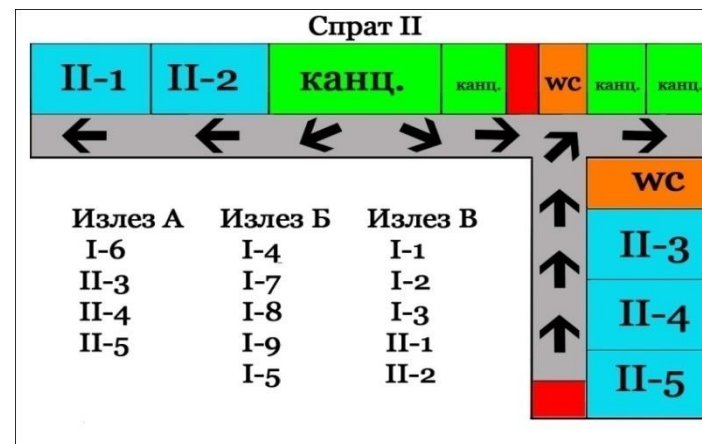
Спрат II

II-1
II-2
канц.
канц.
WC
канц.
канц.

WC
II-3
II-4
II-5

| Излез А | Излез Б | Излез В |
|---|---|---|
| I-6 | I-4 | I-1 |
| II-3 | I-7 | I-2 |
| II-4 | I-8 | I-3 |
| II-5 | I-9 | II-1 |
| | I-5 | II-2 |